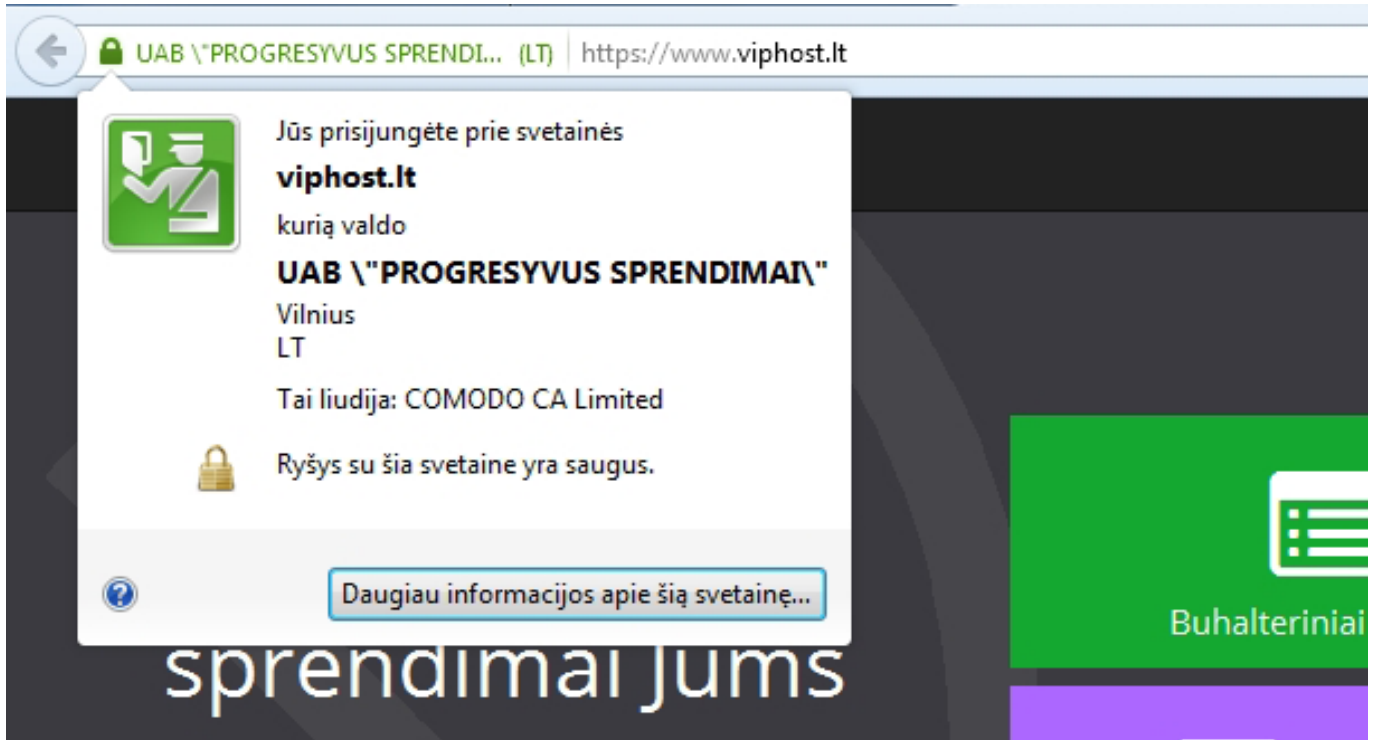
UAB \"PROGRESYVUS SPRENDI... (LT) https://www.viphost.lt

Jūs prisijungėte prie svetainės

viphost.lt

kurią valdo

UAB \"PROGRESYVUS SPRENDIMAI\"

Vilnius
LT

Tai liudija: COMODO CA Limited

Ryšys su šia svetaine yra saugus.

Daugiau informacijos apie šią svetainę...

sprendimai Jums

Buhalteriniai